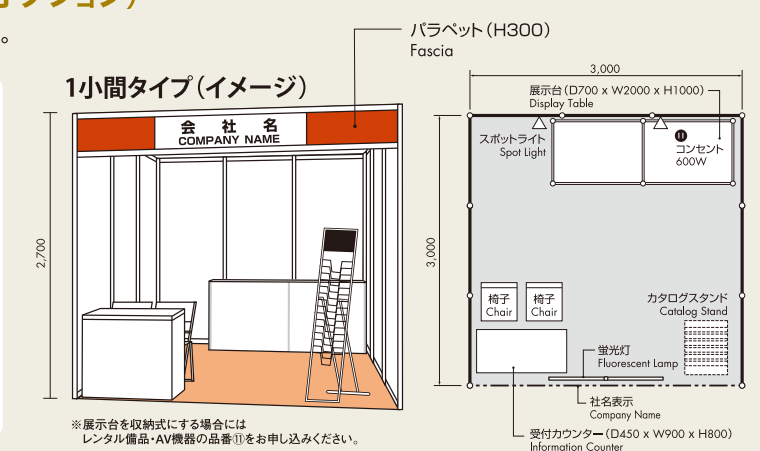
パラペット（H300）
Fascia

1小間タイプ（イメージ）

会　社　名
COMPANY NAME

2,700

3,000

展示台（D700 x W2000 x H1000）
Display Table

スポットライト
Spot Light

⑪ コンセント
600W

3,000

椅子
Chair

椅子
Chair

カタログスタンド
Catalog Stand

蛍光灯
Fluorescent Lamp

社名表示
Company Name

受付カウンター（D450 x W900 x H800）
Information Counter

※展示台を収納式にする場合には
レンタル備品・AV機器の品番⑪をお申し込みください。